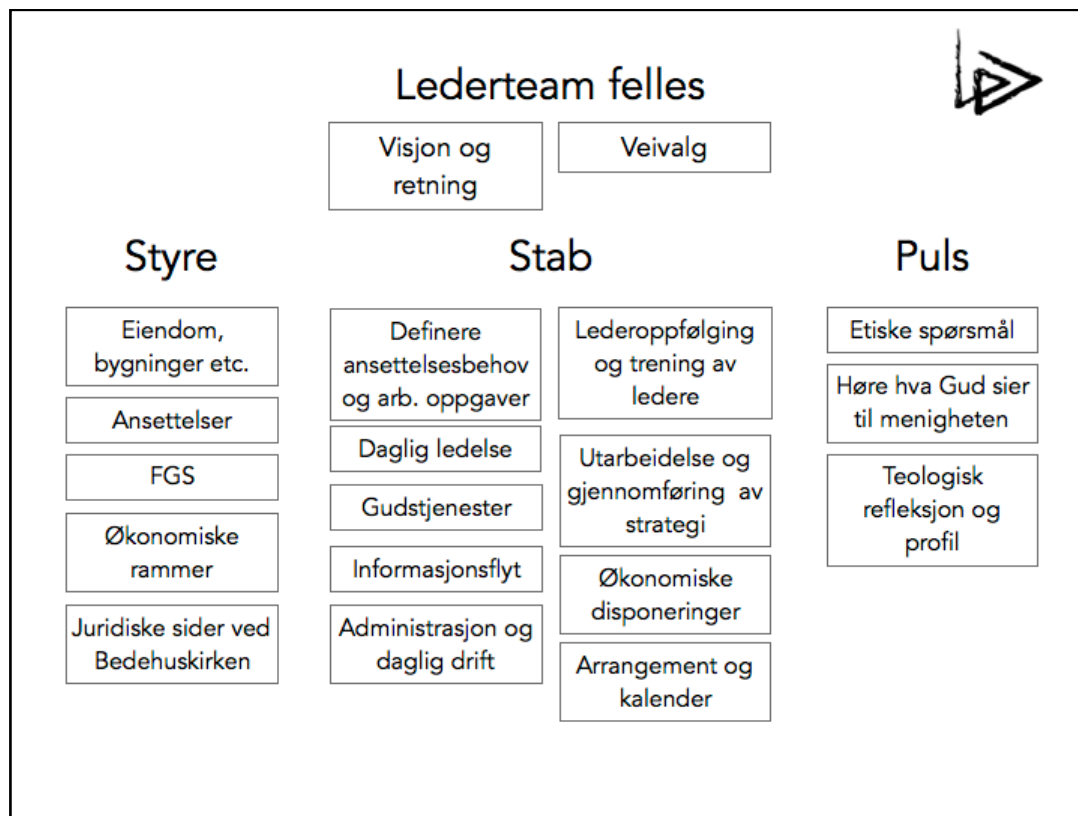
Lederteam felles

Visjon og retning

Veivalg

Styre

Eiendom, bygninger etc.

Ansettelser

FGS

Økonomiske rammer

Juridiske sider ved Bedehuskirken

Stab

Definere ansettelsesbehov og arb. oppgaver

Daglig ledelse

Gudstjenester

Informasjonsflyt

Administrasjon og daglig drift

Lederoppfølging og trening av ledere

Utarbeidelse og gjennomføring av strategi

Økonomiske disponeringer

Arrangement og kalender

Puls

Etiske spørsmål

Høre hva Gud sier til menigheten

Teologisk refleksjon og profil